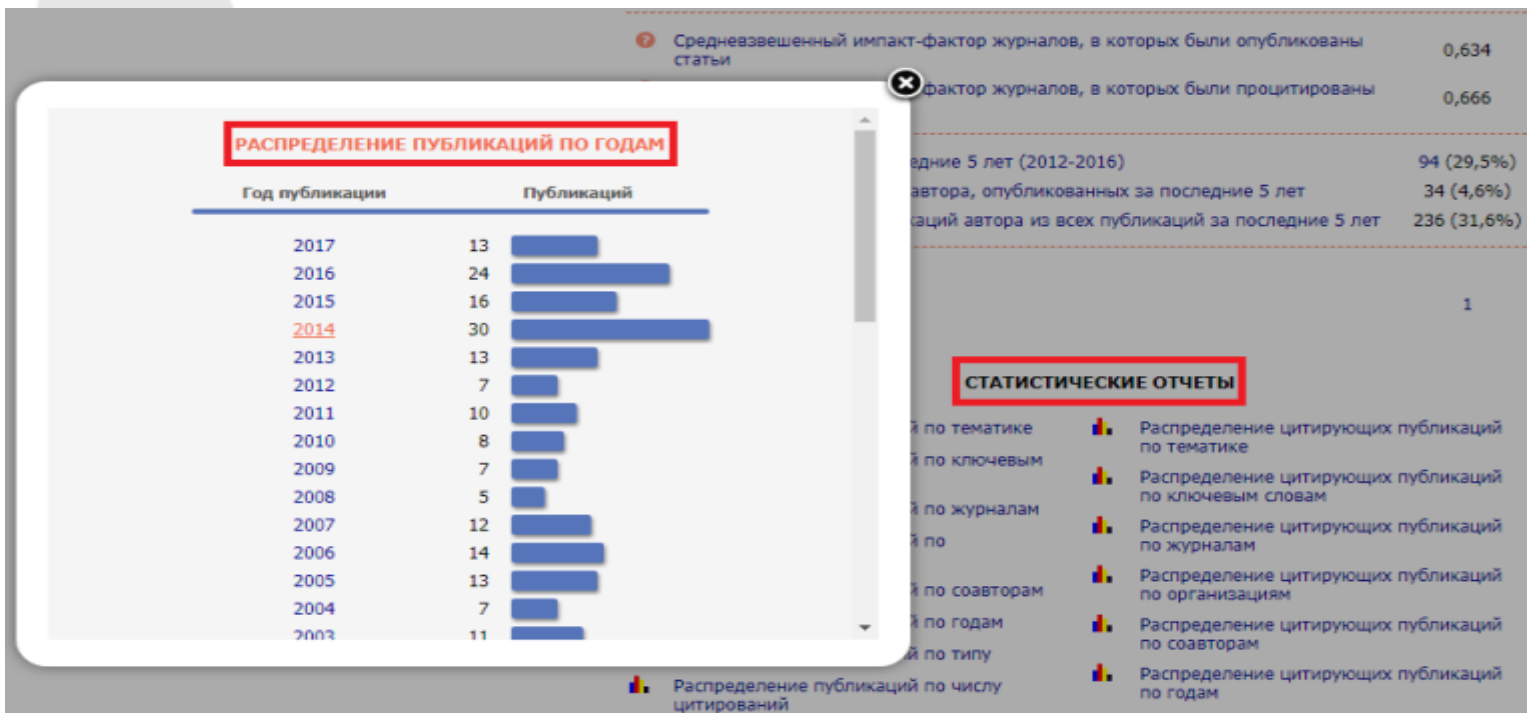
Средневзвешенный импакт-фактор журналов, в которых были опубликованы статьи 0,634

фактор журналов, в которых были процитированы 0,666

дние 5 лет (2012-2016) 94 (29,5%)

автора, опубликованных за последние 5 лет 34 (4,6%)

каций автора из всех публикаций за последние 5 лет 236 (31,6%)

1

РАСПРЕДЕЛЕНИЕ ПУБЛИКАЦИЙ ПО ГОДАМ

| Год публикации | Публикаций |
|---|---|
| 2017 | 13 |
| 2016 | 24 |
| 2015 | 16 |
| 2014 | 30 |
| 2013 | 13 |
| 2012 | 7 |
| 2011 | 10 |
| 2010 | 8 |
| 2009 | 7 |
| 2008 | 5 |
| 2007 | 12 |
| 2006 | 14 |
| 2005 | 13 |
| 2004 | 7 |
| 2003 | 11 |

СТАТИСТИЧЕСКИЕ ОТЧЕТЫ

й по тематике

й по ключевым

й по журналам

й по

й по соавторам

й по годам

й по типу

Распределение публикаций по числу цитирований

Распределение цитирующих публикаций по тематике

Распределение цитирующих публикаций по ключевым словам

Распределение цитирующих публикаций по журналам

Распределение цитирующих публикаций по организациям

Распределение цитирующих публикаций по соавторам

Распределение цитирующих публикаций по годам